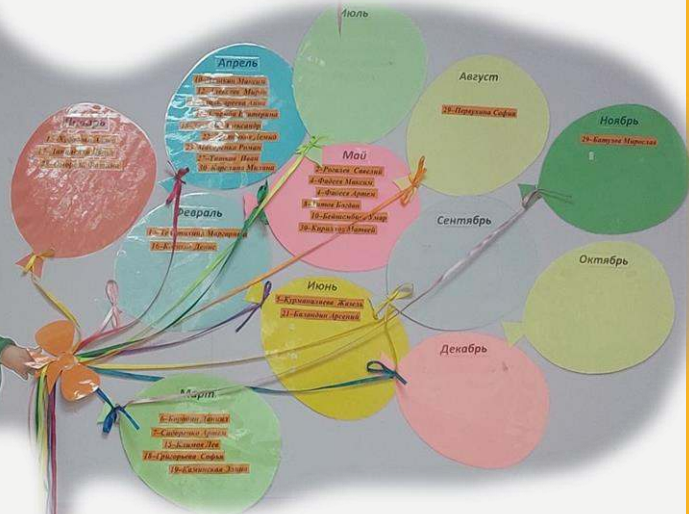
Июль

Апрель
10-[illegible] Максим
12-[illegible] Мария
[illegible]
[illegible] Екатерина
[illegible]
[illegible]
23-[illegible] Роман
27-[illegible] Иван
30-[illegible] Милана

Август
20-Пирогова София

Январь
1-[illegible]
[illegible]
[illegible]

Май
2-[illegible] Савелий
4-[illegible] Максим
4-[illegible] Артем
8-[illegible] Богдан
10-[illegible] Умар
30-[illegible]

Ноябрь
29-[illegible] Мирослава

Февраль
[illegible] Маргарита
16-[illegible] Денис

Сентябрь

Октябрь

Июнь
5-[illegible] Жизель
21-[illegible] Арсений

Декабрь

Март
6-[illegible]
7-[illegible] Артем
15-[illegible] Лев
18-Григорьева София
19-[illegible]